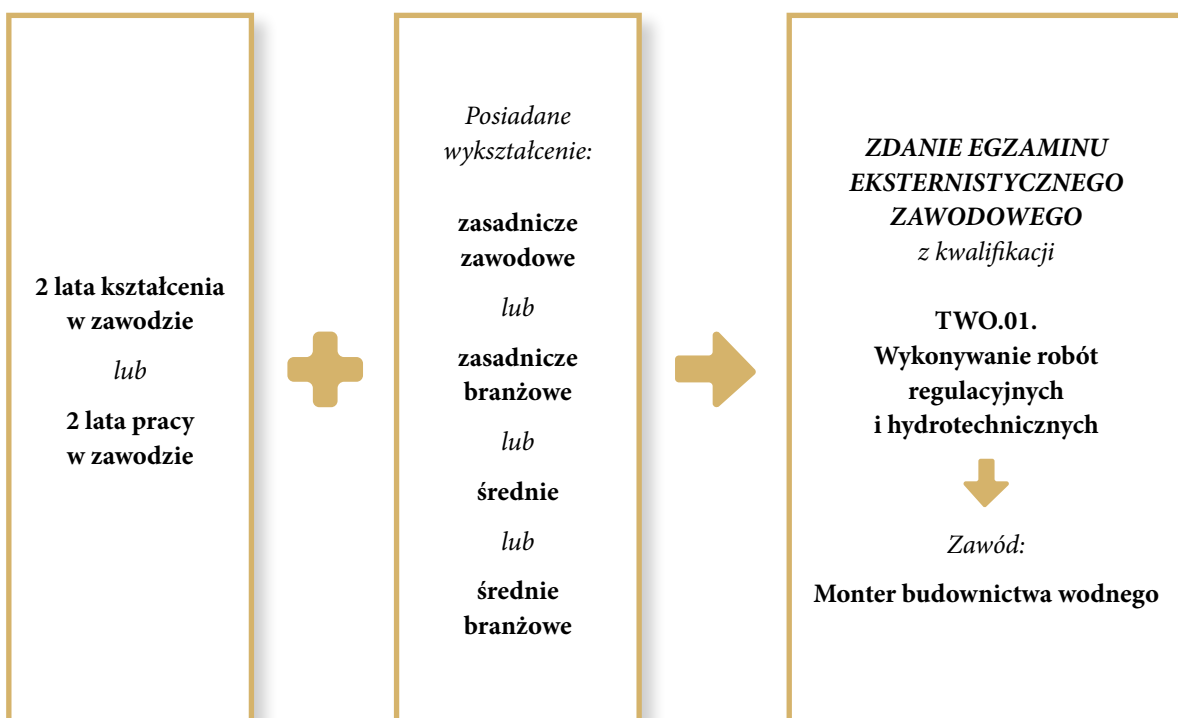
2 lata kształcenia w zawodzie

lub

2 lata pracy w zawodzie

Posiadane wykształcenie:

zasadnicze zawodowe

lub

zasadnicze branżowe

lub

średnie

lub

średnie branżowe

ZDANIE EGZAMINU EKSTERNISTYCZNEGO ZAWODOWEGO

z kwalifikacji

TWO.01. Wykonywanie robót regulacyjnych i hydrotechnicznych

Zawód:

Monter budownictwa wodnego